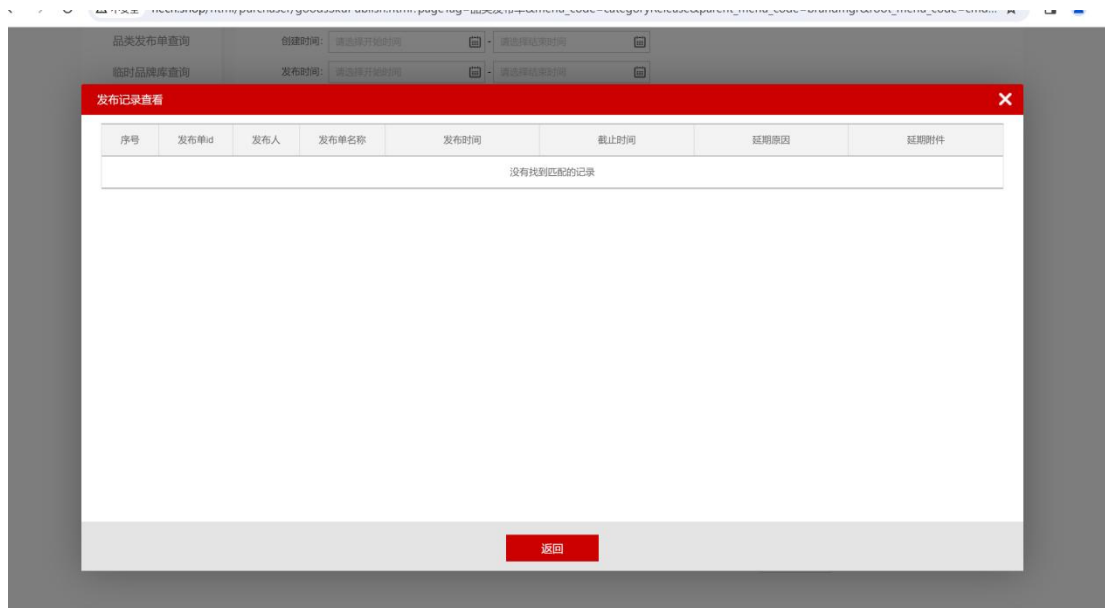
品类发布单查询
创建时间: 请选择开始时间 - 请选择结束时间
临时品牌库查询
发布时间: 请选择开始时间 - 请选择结束时间

发布记录查看

| 序号 | 发布单id | 发布人 | 发布单名称 | 发布时间 | 截止时间 | 延期原因 | 延期附件 |
|---|---|---|---|---|---|---|---|
| 没有找到匹配的记录 | | | | | | | |

返回